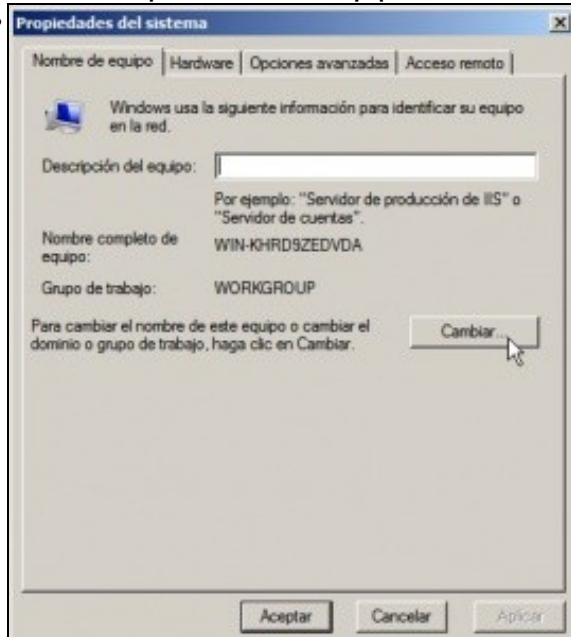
Propiedades del sistema

Nombre de equipo | Hardware | Opciones avanzadas | Acceso remoto

Windows usa la siguiente información para identificar su equipo en la red.

Descripción del equipo:

Por ejemplo: "Servidor de producción de IIS" o "Servidor de cuentas".

Nombre completo de equipo: WIN-KHRD9ZEDVDA

Grupo de trabajo: WORKGROUP

Para cambiar el nombre de este equipo o cambiar el dominio o grupo de trabajo, haga clic en Cambiar.

Cambiar...

Aceptar | Cancelar | Aplicar